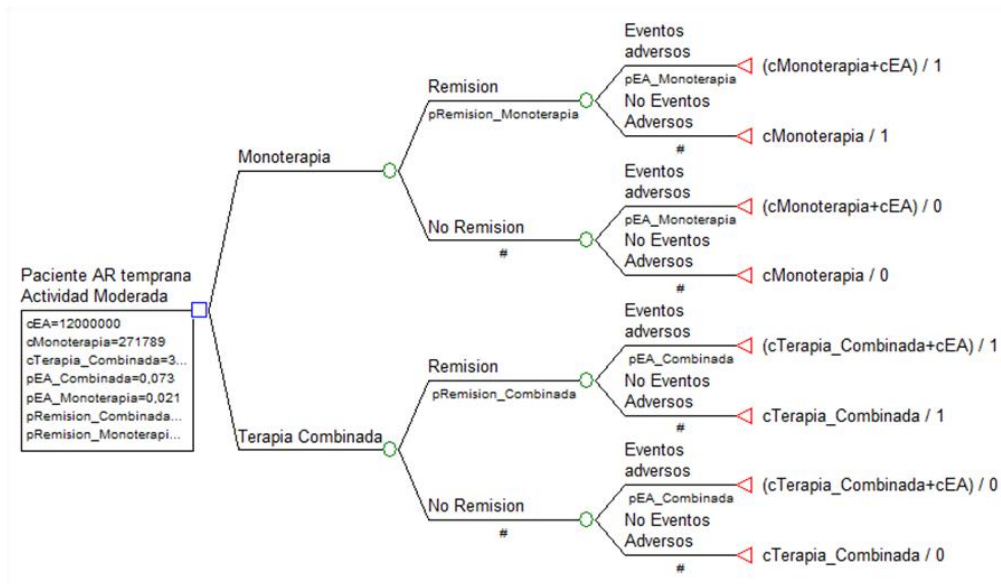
Paciente AR temprana
Actividad Moderada

cEA=12000000
cMonoterapia=271789
cTerapia_Combinada=3...
pEA_Combinada=0,073
pEA_Monoterapia=0,021
pRemision_Combinada...
pRemision_Monoterapi...

Monoterapia

Remision
pRemision_Monoterapia

Eventos adversos
pEA_Monoterapia
(cMonoterapia+cEA) / 1

No Eventos Adversos
#
cMonoterapia / 1

No Remision
#

Eventos adversos
pEA_Monoterapia
(cMonoterapia+cEA) / 0

No Eventos Adversos
#
cMonoterapia / 0

Terapia Combinada

Remision
pRemision_Combinada

Eventos adversos
pEA_Combinada
(cTerapia_Combinada+cEA) / 1

No Eventos Adversos
#
cTerapia_Combinada / 1

No Remision
#

Eventos adversos
pEA_Combinada
(cTerapia_Combinada+cEA) / 0

No Eventos Adversos
#
cTerapia_Combinada / 0